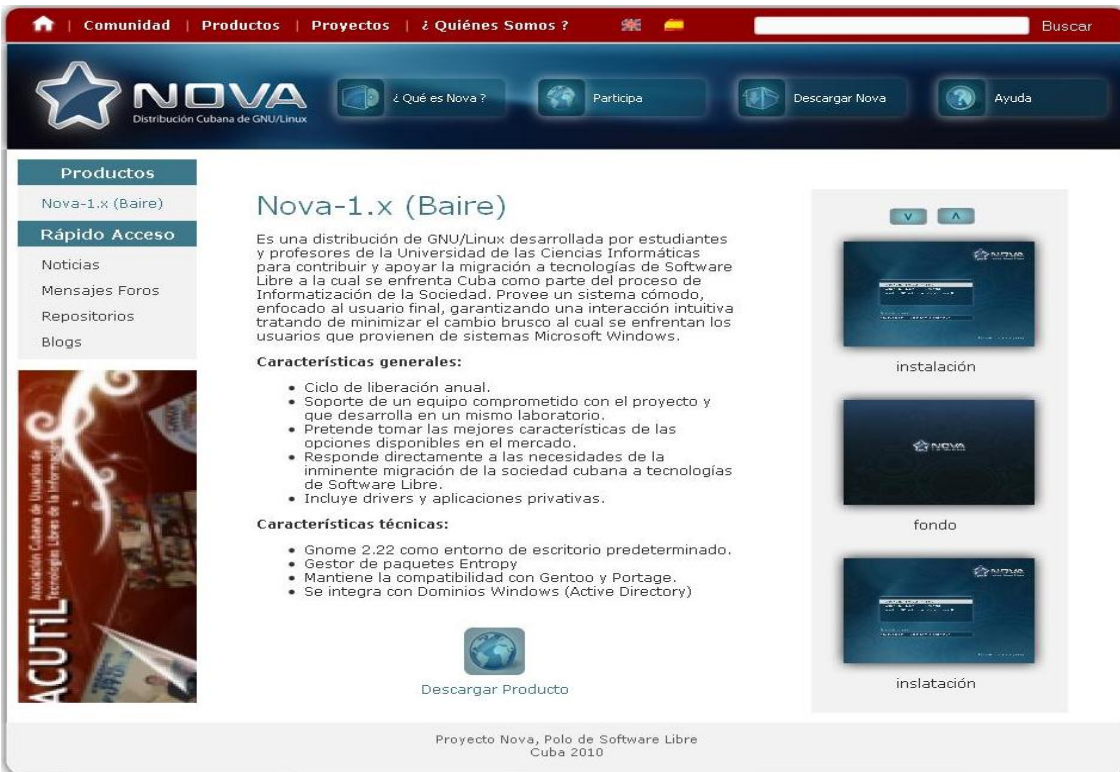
Comunidad | Productos | Proyectos | ¿ Quiénes Somos ?

Buscar

NOVA
Distribución Cubana de GNU/Linux

¿ Qué es Nova ?

Participa

Descargar Nova

Ayuda

Productos

Nova-1.x (Baire)

Rápido Acceso

Noticias

Mensajes Foros

Repositorios

Blogs

ACUTIL Asociación Cubana de Usuarios de Tecnologías Libres de la Información

Nova-1.x (Baire)

Es una distribución de GNU/Linux desarrollada por estudiantes y profesores de la Universidad de las Ciencias Informáticas para contribuir y apoyar la migración a tecnologías de Software Libre a la cual se enfrenta Cuba como parte del proceso de Informatización de la Sociedad. Provee un sistema cómodo, enfocado al usuario final, garantizando una interacción intuitiva tratando de minimizar el cambio brusco al cual se enfrentan los usuarios que provienen de sistemas Microsoft Windows.

Características generales:

• Ciclo de liberación anual.
• Soporte de un equipo comprometido con el proyecto y que desarrolla en un mismo laboratorio.
• Pretende tomar las mejores características de las opciones disponibles en el mercado.
• Responde directamente a las necesidades de la inminente migración de la sociedad cubana a tecnologías de Software Libre.
• Incluye drivers y aplicaciones privativas.

Características técnicas:

• Gnome 2.22 como entorno de escritorio predeterminado.
• Gestor de paquetes Entropy
• Mantiene la compatibilidad con Gentoo y Portage.
• Se integra con Dominios Windows (Active Directory)

Descargar Producto

V Λ

instalación

fondo

inslatación

Proyecto Nova, Polo de Software Libre
Cuba 2010